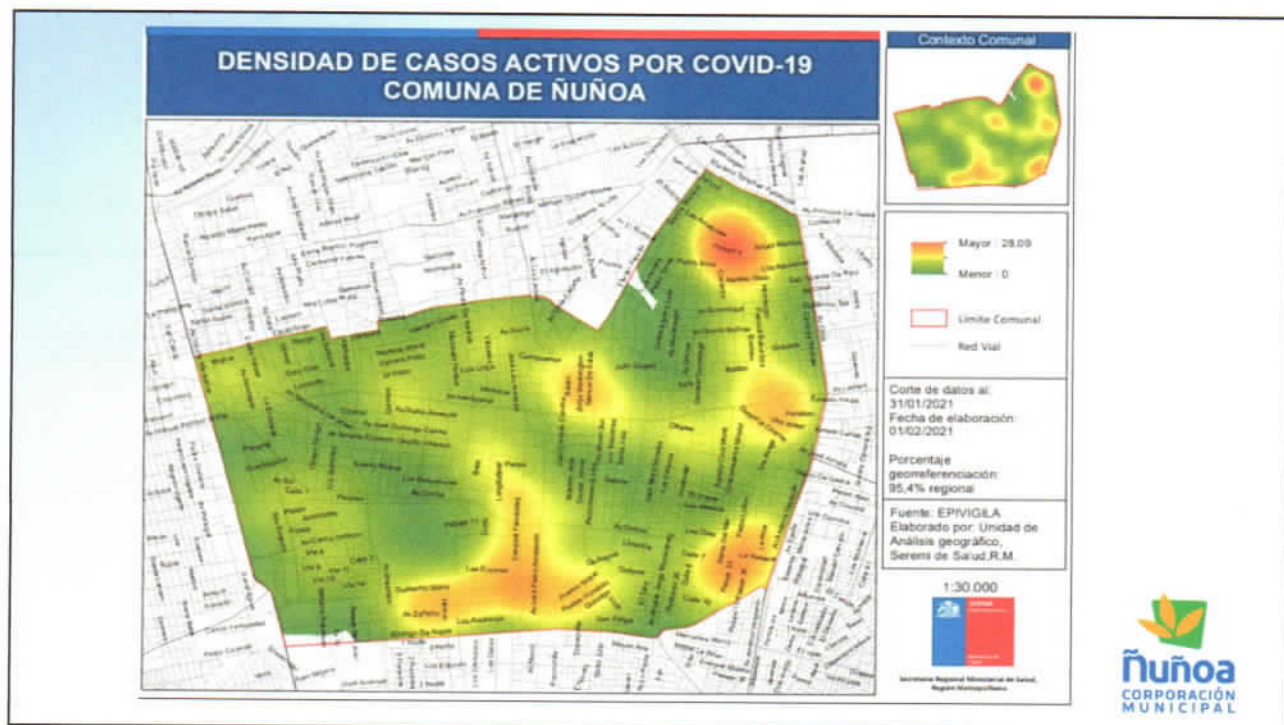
DENSIDAD DE CASOS ACTIVOS POR COVID-19
COMUNA DE ÑUÑOA

Contexto Comunal

Mayor : 28,09

Menor : 0

Limite Comunal

Red Vial

Corte de datos al: 31/01/2021
Fecha de elaboración: 01/02/2021

Porcentaje georreferenciación: 95,4% regional

Fuente: EPIVIGILA
Elaborado por: Unidad de Análisis geográfico, Seremi de Salud,R.M.

1:30.000

Ñuñoa
CORPORACIÓN MUNICIPAL